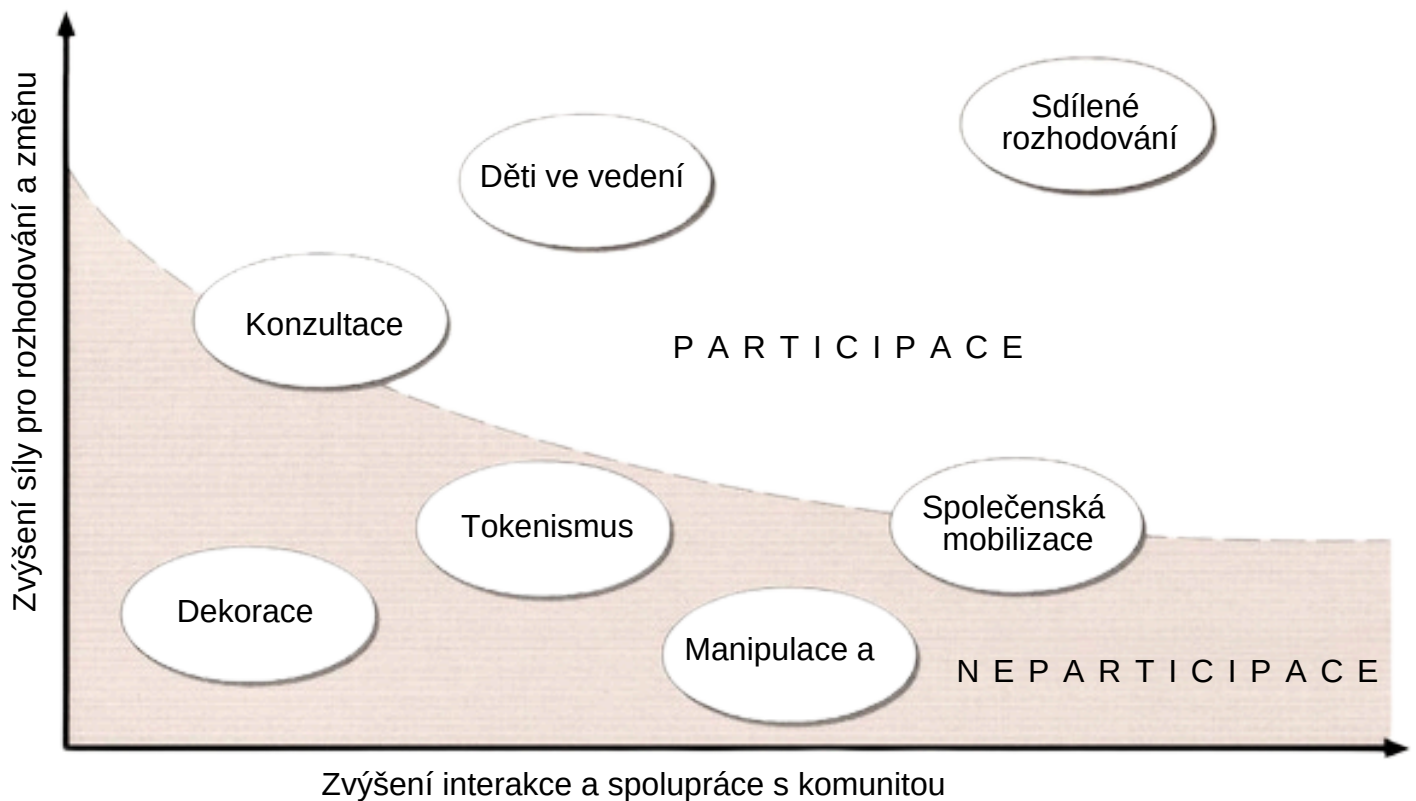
Zvýšení síly pro rozhodování a změnu

Sdílené rozhodování

Děti ve vedení

Konzultace

P A R T I C I P A C E

Tokenismus

Společenská mobilizace

Dekorace

Manipulace a

N E P A R T I C I P A C E

Zvýšení interakce a spolupráce s komunitou